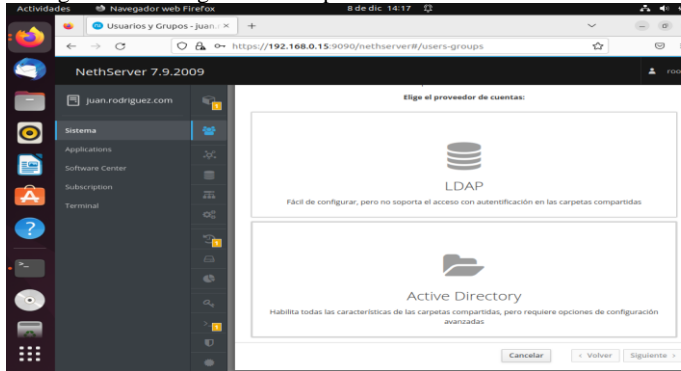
Actividades Navegador web Firefox 8 de dic 14:17

Usuarios y Grupos - juan.r ×

https://192.168.0.15:9090/nethserver#/users-groups

NethServer 7.9.2009

roo

juan.rodriguez.com

Sistema

Applications

Software Center

Subscription

Terminal

Elige el proveedor de cuentas:

LDAP

Fácil de configurar, pero no soporta el acceso con autentificación en las carpetas compartidas

Active Directory

Habilita todas las características de las carpetas compartidas, pero requiere opciones de configuración avanzadas

Cancelar

< Volver

Siguiente >